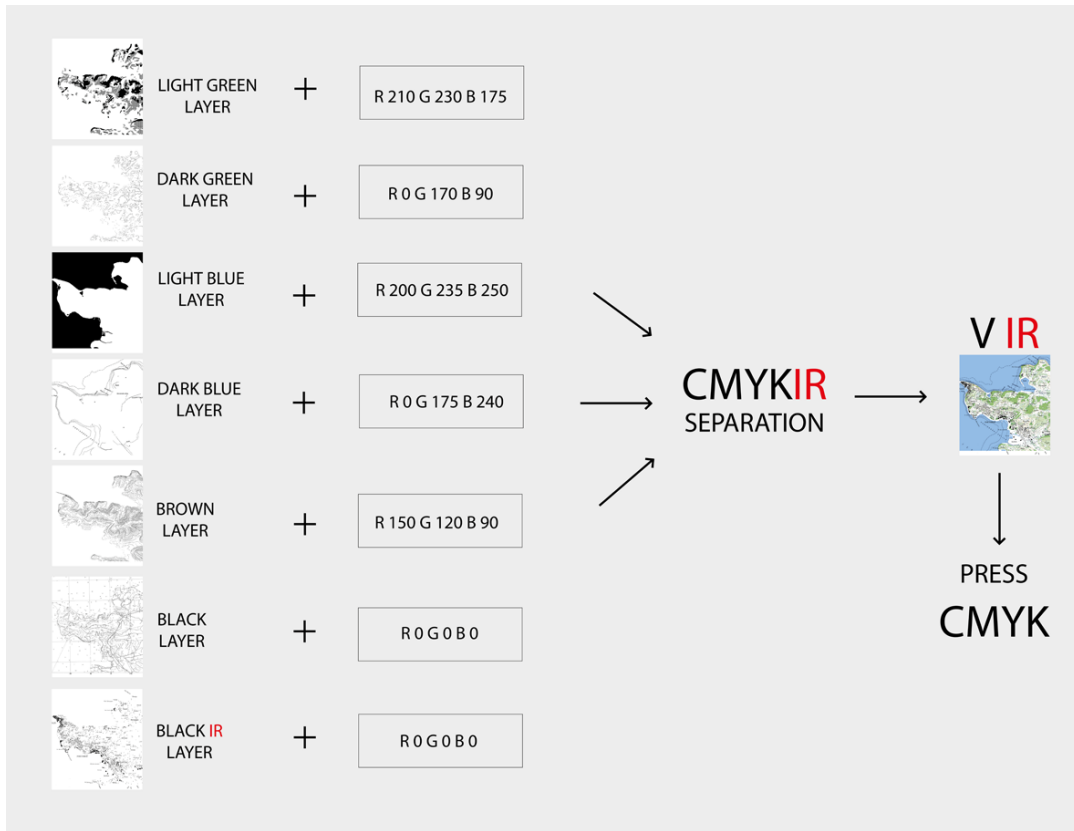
LIGHT GREEN LAYER + R 210 G 230 B 175

DARK GREEN LAYER + R 0 G 170 B 90

LIGHT BLUE LAYER + R 200 G 235 B 250

DARK BLUE LAYER + R 0 G 175 B 240

BROWN LAYER + R 150 G 120 B 90

BLACK LAYER + R 0 G 0 B 0

BLACK IR LAYER + R 0 G 0 B 0

CMYKIR SEPARATION

V IR

PRESS CMYK